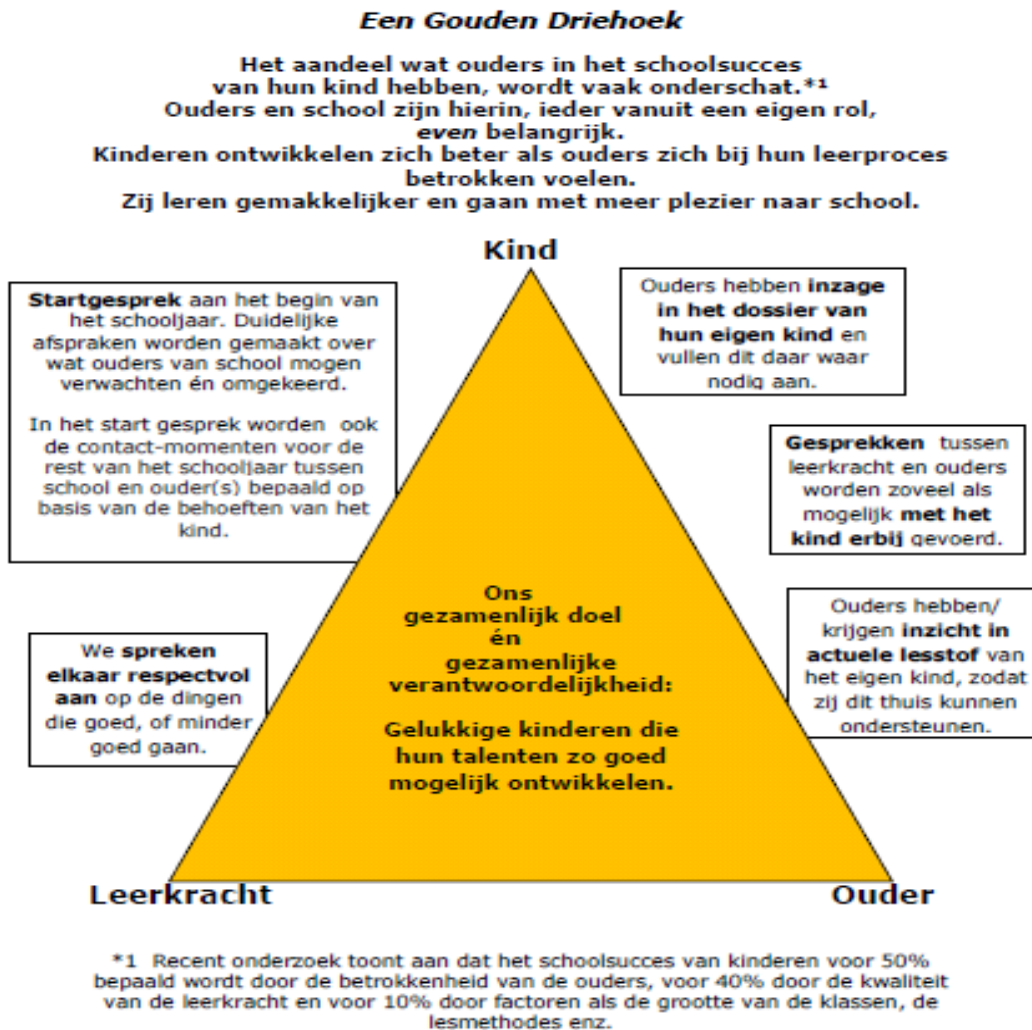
Een Gouden Driehoek

Het aandeel wat ouders in het schoolsucces van hun kind hebben, wordt vaak onderschat.*1 Ouders en school zijn hierin, ieder vanuit een eigen rol, even belangrijk. Kinderen ontwikkelen zich beter als ouders zich bij hun leerproces betrokken voelen. Zij leren gemakkelijker en gaan met meer plezier naar school.

Kind

Startgesprek aan het begin van het schooljaar. Duidelijke afspraken worden gemaakt over wat ouders van school mogen verwachten én omgekeerd.

In het start gesprek worden ook de contact-momenten voor de rest van het schooljaar tussen school en ouder(s) bepaald op basis van de behoeften van het kind.

Ouders hebben inzage in het dossier van hun eigen kind en vullen dit daar waar nodig aan.

Gesprekken tussen leerkracht en ouders worden zoveel als mogelijk met het kind erbij gevoerd.

Ons gezamenlijk doel én gezamenlijke verantwoordelijkheid:

Gelukkige kinderen die hun talenten zo goed mogelijk ontwikkelen.

We spreken elkaar respectvol aan op de dingen die goed, of minder goed gaan.

Ouders hebben/ krijgen inzicht in actuele lesstof van het eigen kind, zodat zij dit thuis kunnen ondersteunen.

Leerkracht

Ouder

*1 Recent onderzoek toont aan dat het schoolsucces van kinderen voor 50% bepaald wordt door de betrokkenheid van de ouders, voor 40% door de kwaliteit van de leerkracht en voor 10% door factoren als de grootte van de klassen, de lesmethodes enz.